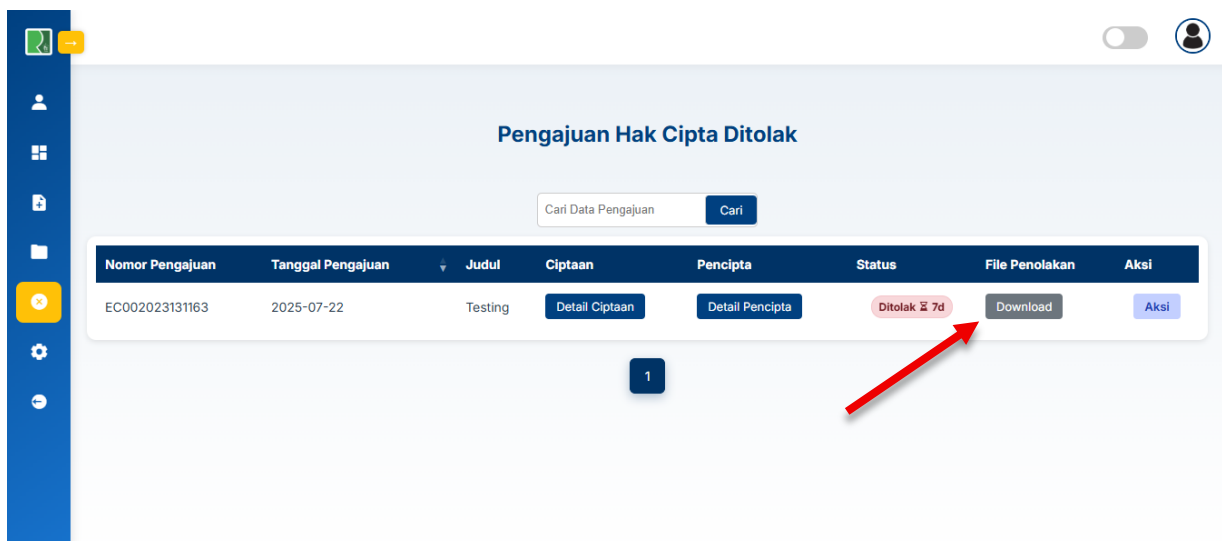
Pengajuan Hak Cipta Ditolak

Cari Data Pengajuan Cari

| Nomor Pengajuan | Tanggal Pengajuan | Judul | Ciptaan | Pencipta | Status | File Penolakan | Aksi |
|---|---|---|---|---|---|---|---|
| EC002023131163 | 2025-07-22 | Testing | Detail Ciptaan | Detail Pencipta | Ditolak ⌛ 7d | Download | Aksi |

1